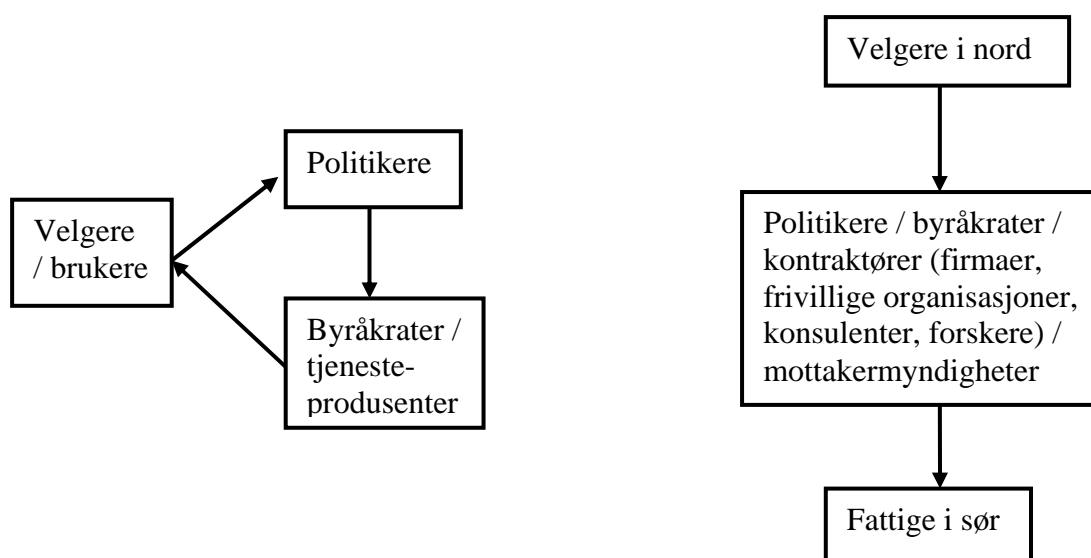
Velgere / brukere

Politikere

Byråkrater / tjenesteprodusenter

Velgere i nord

Politikere / byråkrater / kontraktører (firmaer, frivillige organisasjoner, konsulenter, forskere) / mottakermyndigheter

Fattige i sør